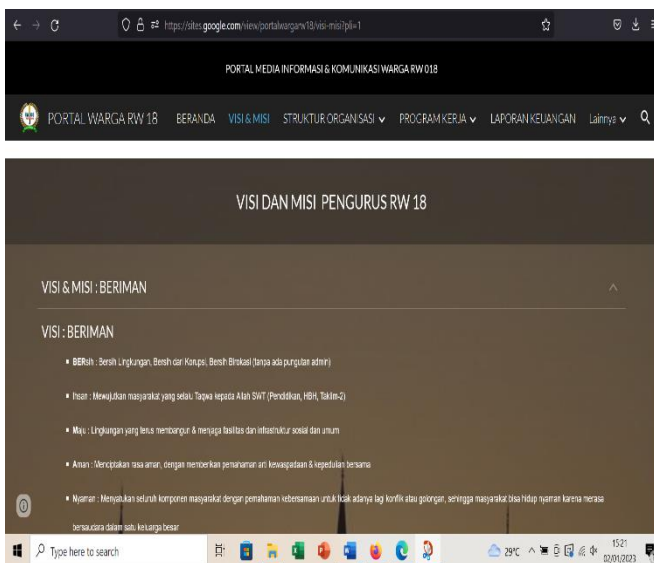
https://sites.google.com/view/portalwargarw18/visi-misi?pli=1

PORTAL MEDIA INFORMASI & KOMUNIKASI WARGA RW 018

PORTAL WARGA RW 18 BERANDA VISI & MISI STRUKTUR ORGANISASI PROGRAM KERJA LAPORAN KEUANGAN Lainnya

VISI DAN MISI PENGURUS RW 18

VISI & MISI : BERIMAN

VISI : BERIMAN

• BERsih : Bersih Lingkungan, Bersih dari Korupsi, Bersih Birokasi (tanpa ada pungutan admin)

• Ihsan : Mewujudkan masyarakat yang selalu Taqwa kepada Allah SWT (Pendidikan, HBH, Taklim-2)

• Maju : Lingkungan yang terus membangun & menjaga fasilitas dan infrastruktur sosial dan umum

• Aman : Menciptakan rasa aman, dengan memberikan pemahaman arti kewaspadaan & kepedulian bersama

• Nyaman : Menyatukan seluruh komponen masyarakat dengan pemahaman kebersamaan untuk tidak adanya lagi konflik atau golongan, sehingga masyarakat bisa hidup nyaman karena merasa bersaudara dalam satu keluarga besar

Type here to search

29°C

15:21
02/01/2023